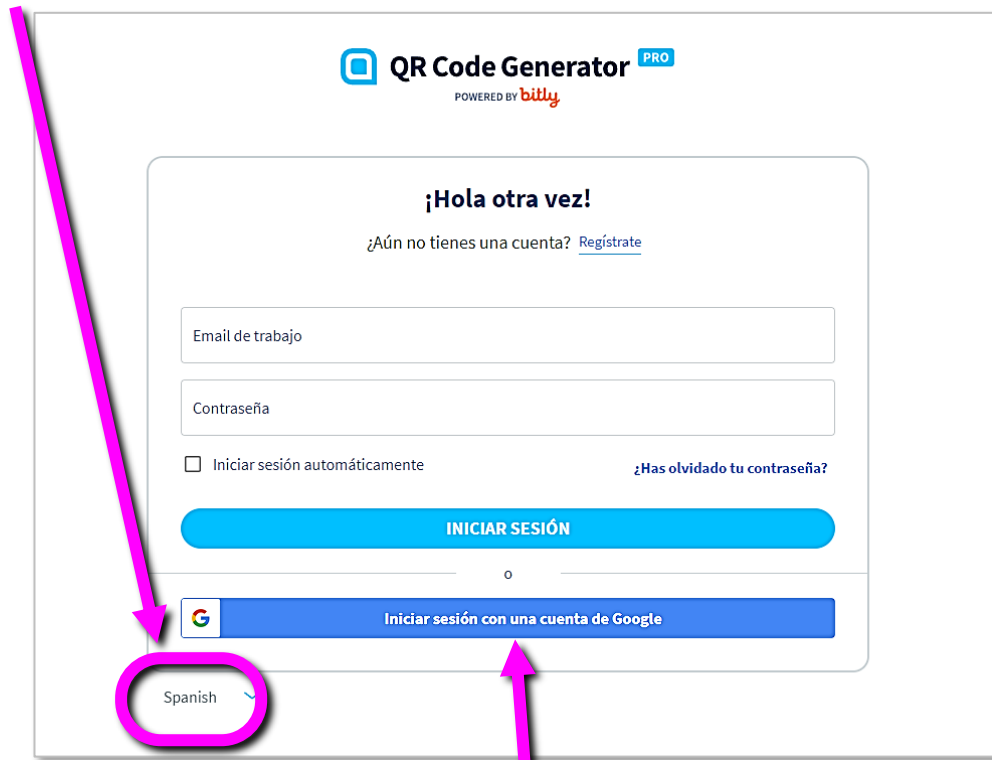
QR Code Generator PRO
POWERED BY bitly

¡Hola otra vez!

¿Aún no tienes una cuenta? Regístrate

Email de trabajo

Contraseña

Iniciar sesión automáticamente

¿Has olvidado tu contraseña?

INICIAR SESIÓN

o

G Iniciar sesión con una cuenta de Google

Spanish